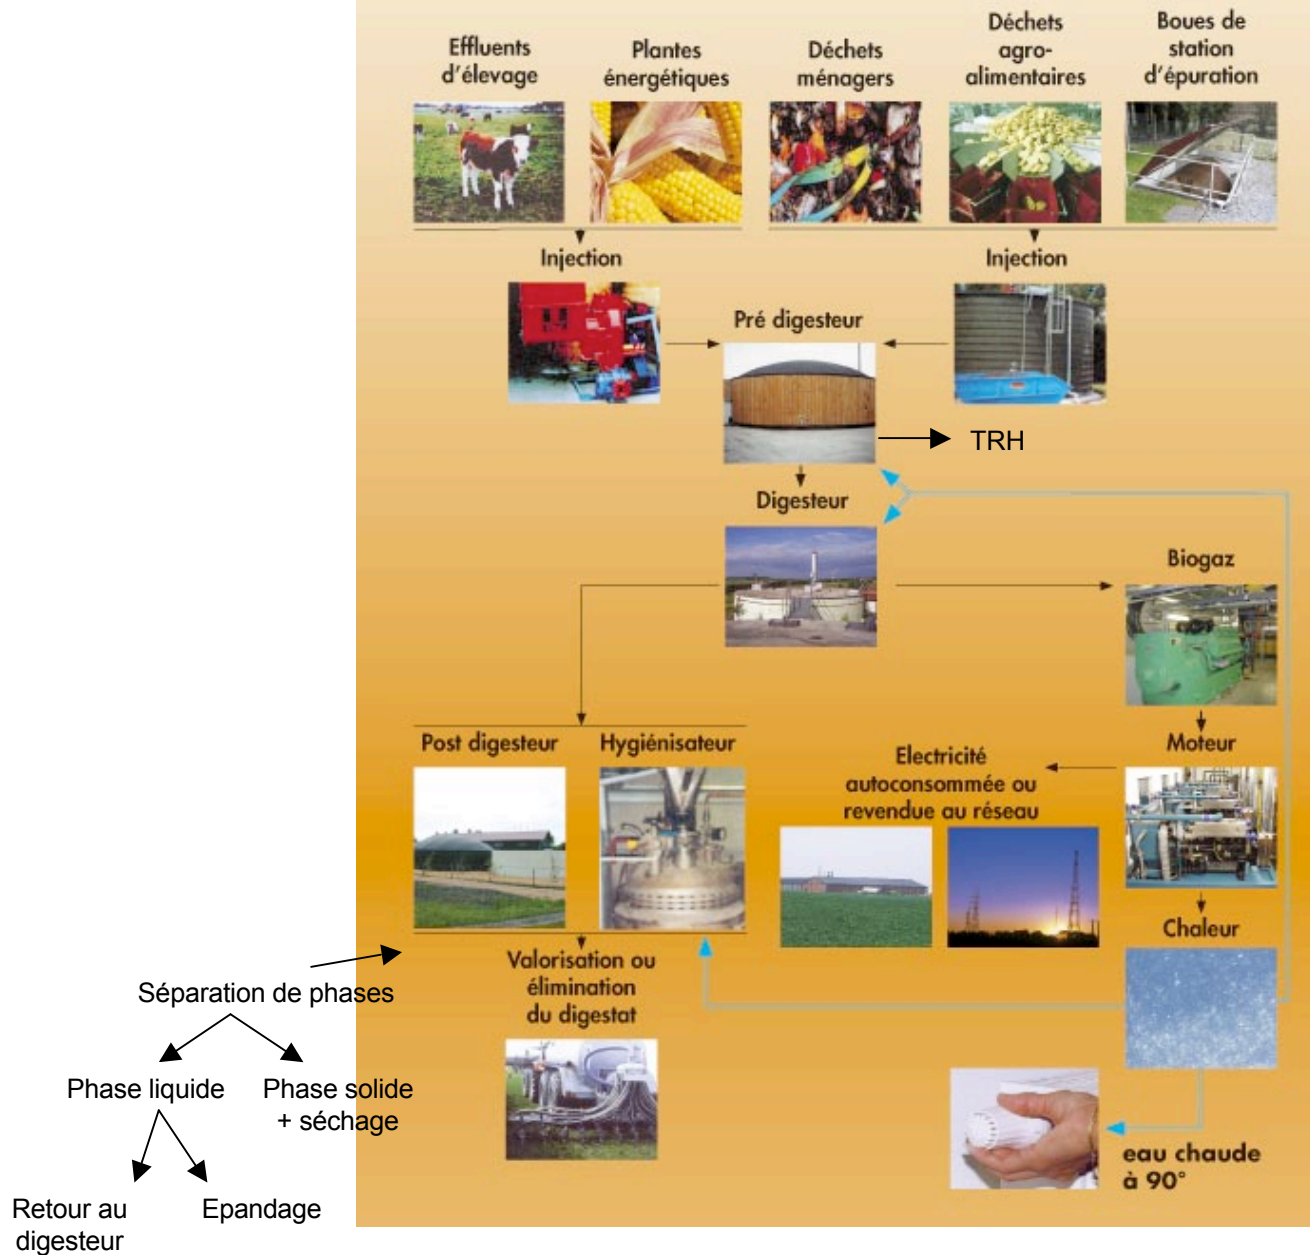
Effluents d'élevage

Plantes énergétiques

Déchets ménagers

Déchets agro-alimentaires

Boues de station d'épuration

Injection

Injection

Pré digesteur

TRH

Digesteur

Biogaz

Moteur

Electricité autoconsommée ou revendue au réseau

Chaleur

eau chaude à 90°

Post digesteur

Hygiénisateur

Valorisation ou élimination du digestat

Séparation de phases

Phase liquide

Phase solide + séchage

Retour au digesteur

Epandage